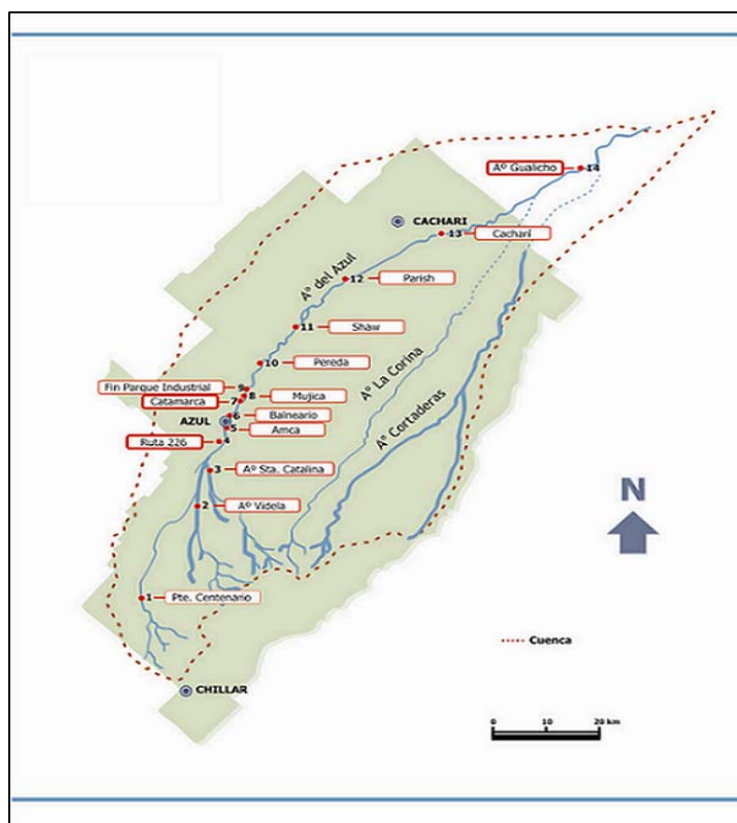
Aº Gualicho 14
CACHARI
13 Cachari
Aº del Azul
12 Parish
11 Shaw
10 Pereda
Aº La Corina
Fin Parque Industrial 9
Catamarca 7
8 Mujica
6 Balneario
AZUL
5 Amca
Ruta 226 4
Aº Cortaderas
3 Aº Sta. Catalina
2 Aº Videla
N
1 Pte. Centenario
Cuenca
CHILLAR
0 10 20 km